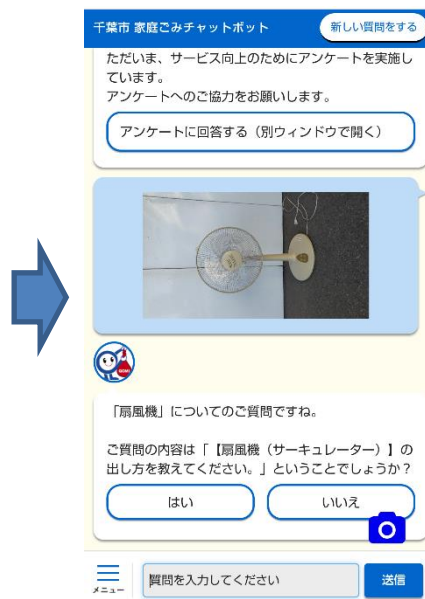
千葉市 家庭ごみチャットボット
新しい質問をする

ただいま、サービス向上のためにアンケートを実施しています。
アンケートへのご協力をお願いします。

アンケートに回答する（別ウィンドウで開く）

「扇風機」についてのご質問ですね。

ご質問の内容は「【扇風機（サーキュレーター）】の出し方を教えてください。」ということでしょうか？

はい
いいえ

メニュー
質問を入力してください
送信